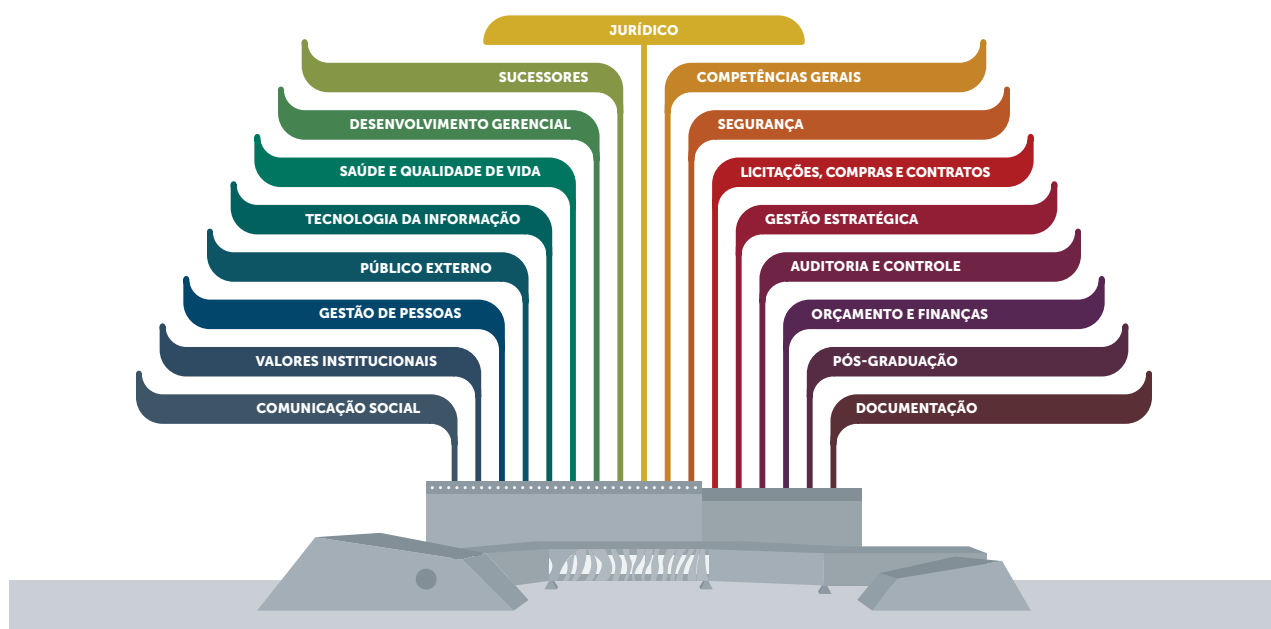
JURÍDICO

SUCESSORES

DESENVOLVIMENTO GERENCIAL

SAÚDE E QUALIDADE DE VIDA

TECNOLOGIA DA INFORMAÇÃO

PÚBLICO EXTERNO

GESTÃO DE PESSOAS

VALORES INSTITUCIONAIS

COMUNICAÇÃO SOCIAL

COMPETÊNCIAS GERAIS

SEGURANÇA

LICITAÇÕES, COMPRAS E CONTRATOS

GESTÃO ESTRATÉGICA

AUDITORIA E CONTROLE

ORÇAMENTO E FINANÇAS

PÓS-GRADUAÇÃO

DOCUMENTAÇÃO